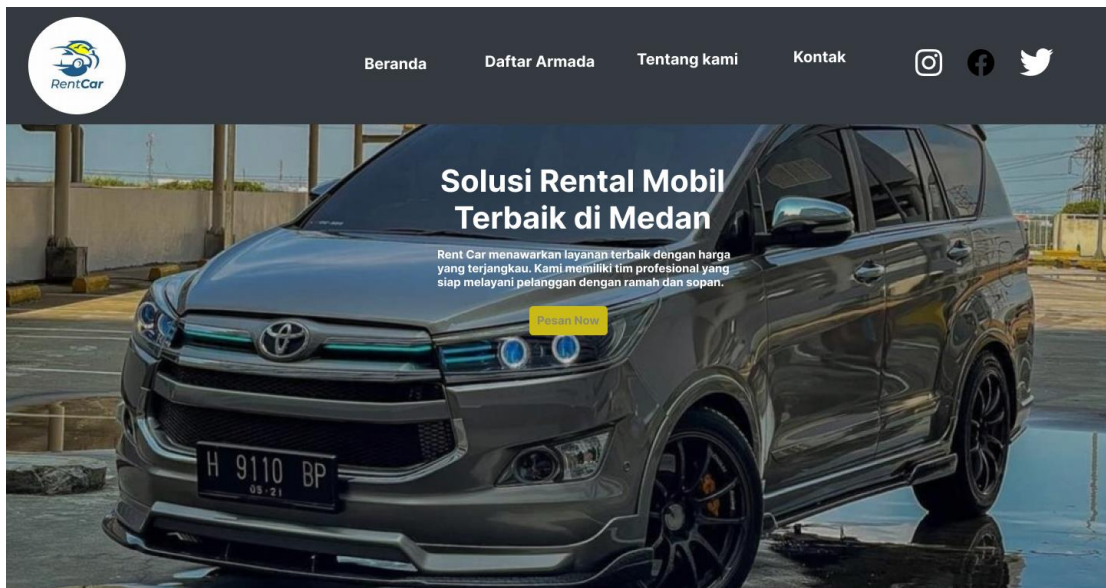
RentCar

Beranda Daftar Armada Tentang kami Kontak

Solusi Rental Mobil Terbaik di Medan

Rent Car menawarkan layanan terbaik dengan harga yang terjangkau. Kami memiliki tim profesional yang siap melayani pelanggan dengan ramah dan sopan.

Pesan Now

H 9110 BP
05·21